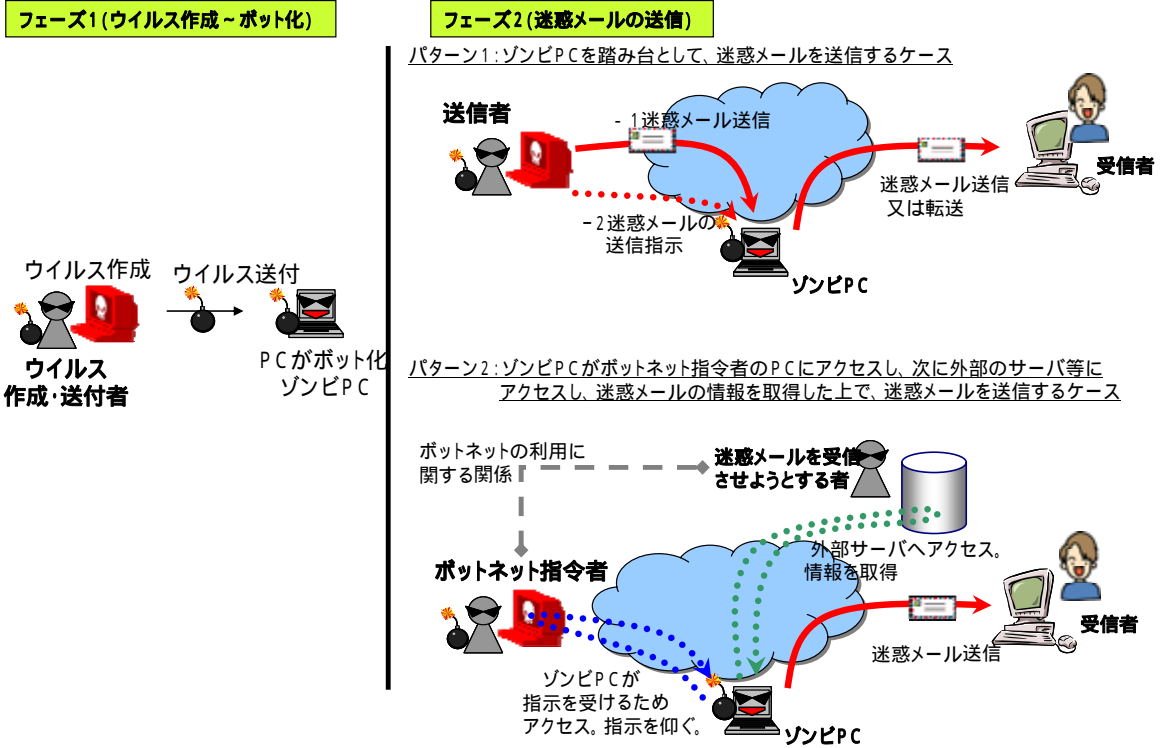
フェーズ1(ウイルス作成～ボット化)

ウイルス作成
ウイルス送付
ウイルス作成・送付者
PCがボット化
ゾンビPC

フェーズ2(迷惑メールの送信)

パターン1:ゾンビPCを踏み台として、迷惑メールを送信するケース

送信者
-1迷惑メール送信
-2迷惑メールの送信指示
ゾンビPC
迷惑メール送信又は転送
受信者

パターン2:ゾンビPCがボットネット指令者のPCにアクセスし、次に外部のサーバ等にアクセスし、迷惑メールの情報を取得した上で、迷惑メールを送信するケース

ボットネットの利用に関する関係
迷惑メールを受信させようとする者
外部サーバへアクセス。情報を取得
ボットネット指令者
ゾンビPCが指示を受けるためアクセス。指示を仰ぐ。
ゾンビPC
迷惑メール送信
受信者